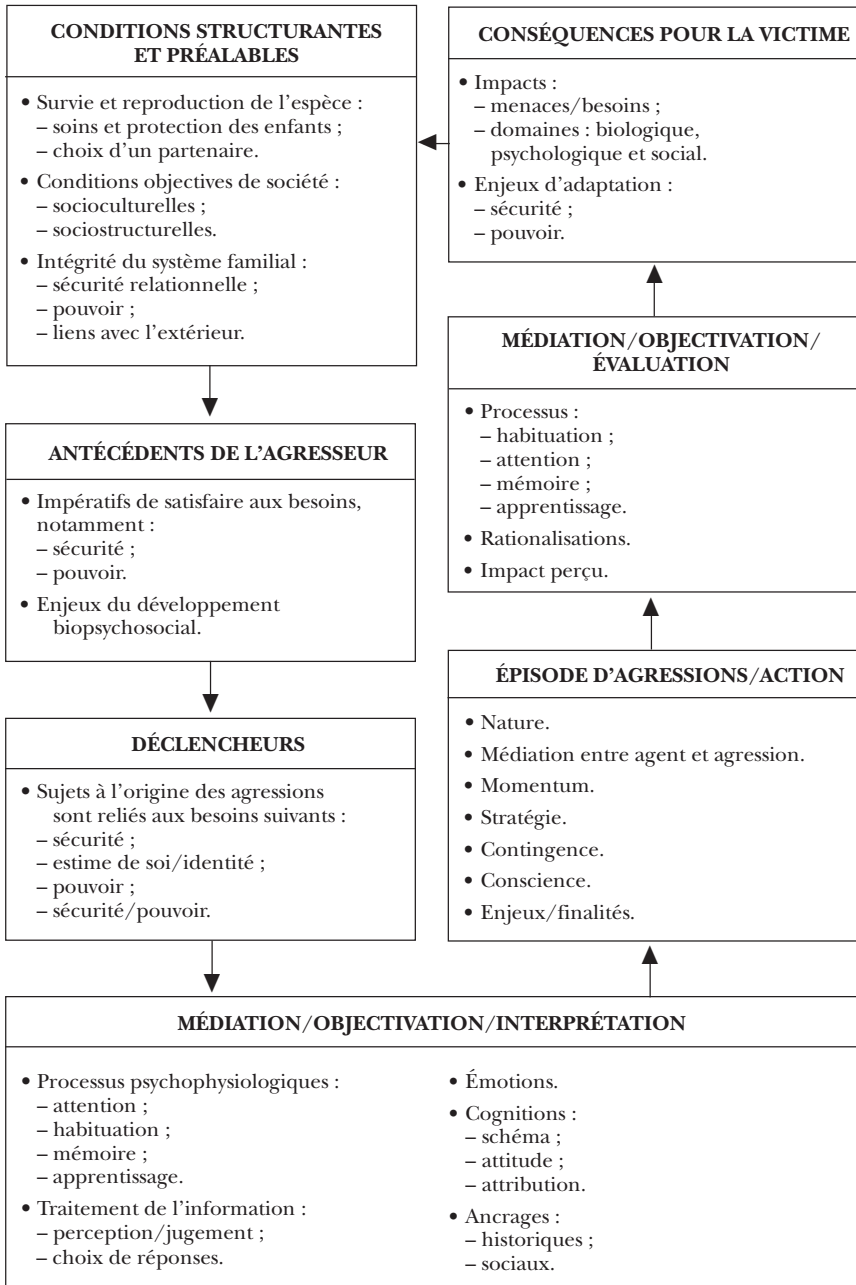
CONDITIONS STRUCTURANTES ET PRÉALABLES

• Survie et reproduction de l'espèce :
– soins et protection des enfants ;
– choix d'un partenaire.

• Conditions objectives de société :
– socioculturelles ;
– sociostructurelles.

• Intégrité du système familial :
– sécurité relationnelle ;
– pouvoir ;
– liens avec l'extérieur.

ANTÉCÉDENTS DE L'AGRESSEUR

• Impératifs de satisfaire aux besoins, notamment :
– sécurité ;
– pouvoir.

• Enjeux du développement biopsychosocial.

DÉCLENCHEURS

• Sujets à l'origine des agressions sont reliés aux besoins suivants :
– sécurité ;
– estime de soi/identité ;
– pouvoir ;
– sécurité/pouvoir.

MÉDIATION/OBJECTIVATION/INTERPRÉTATION

• Processus psychophysiologiques :
– attention ;
– habituation ;
– mémoire ;
– apprentissage.

• Traitement de l'information :
– perception/jugement ;
– choix de réponses.

• Émotions.

• Cognitions :
– schéma ;
– attitude ;
– attribution.

• Ancrages :
– historiques ;
– sociaux.

ÉPISODE D'AGRESSIONS/ACTION

• Nature.
• Médiation entre agent et agression.
• Momentum.
• Stratégie.
• Contingence.
• Conscience.
• Enjeux/finalités.

MÉDIATION/OBJECTIVATION/ÉVALUATION

• Processus :
– habituation ;
– attention ;
– mémoire ;
– apprentissage.

• Rationalisations.

• Impact perçu.

CONSÉQUENCES POUR LA VICTIME

• Impacts :
– menaces/besoins ;
– domaines : biologique, psychologique et social.

• Enjeux d'adaptation :
– sécurité ;
– pouvoir.